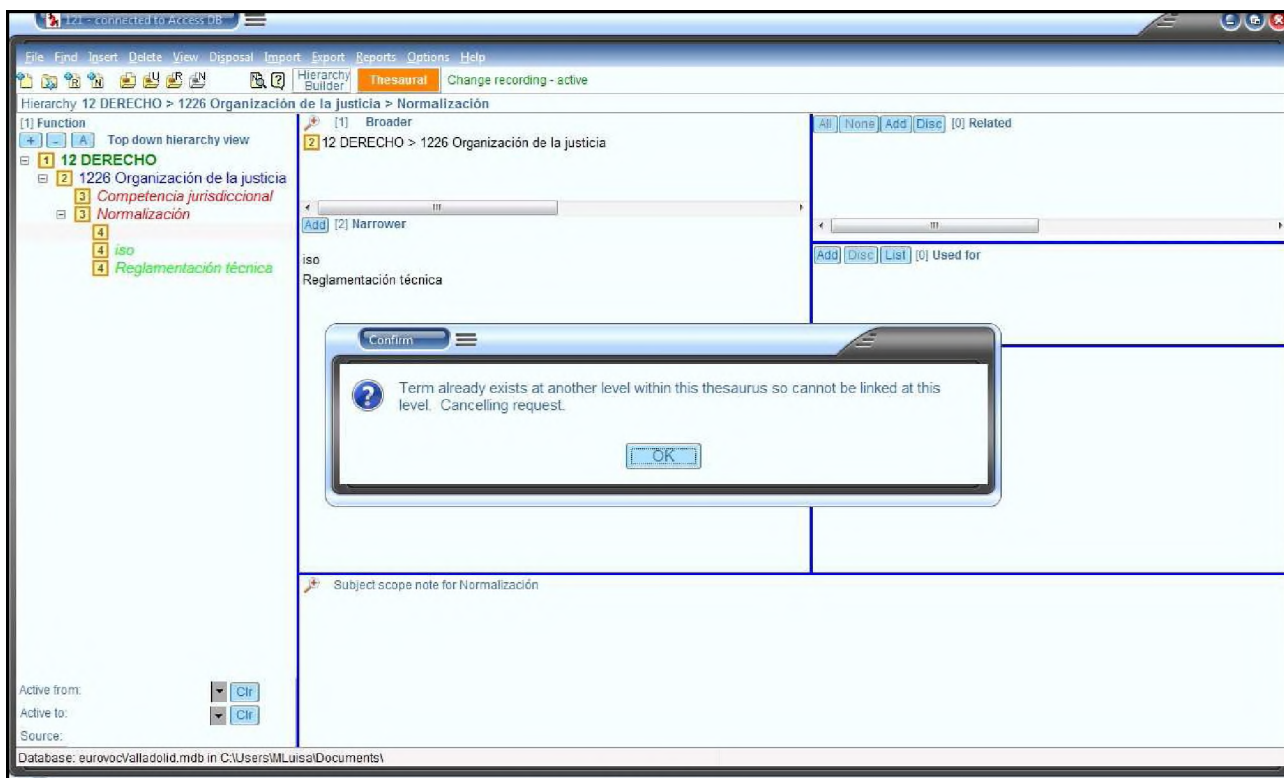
121 - connected to Access DB

File Find Insert Delete View Disposal Import Export Reports Options Help

Hierarchy Builder Thesaural Change recording - active

Hierarchy 12 DERECHO > 1226 Organización de la justicia > Normalización

[1] Function

+ - A Top down hierarchy view

1 12 DERECHO

2 1226 Organización de la justicia

3 Competencia jurisdiccional

3 Normalización

4

4 iso

4 Reglamentación técnica

[1] Broader

2 12 DERECHO > 1226 Organización de la justicia

Add [2] Narrower

iso

Reglamentación técnica

All None Add Disc [0] Related

Add Disc List [0] Used for

Confirm

Term already exists at another level within this thesaurus so cannot be linked at this level. Cancelling request.

OK

Subject scope note for Normalización

Active from: Clr

Active to: Clr

Source:

Database: eurovocValladolid.mdb in C:\Users\MLuisa\Documents\